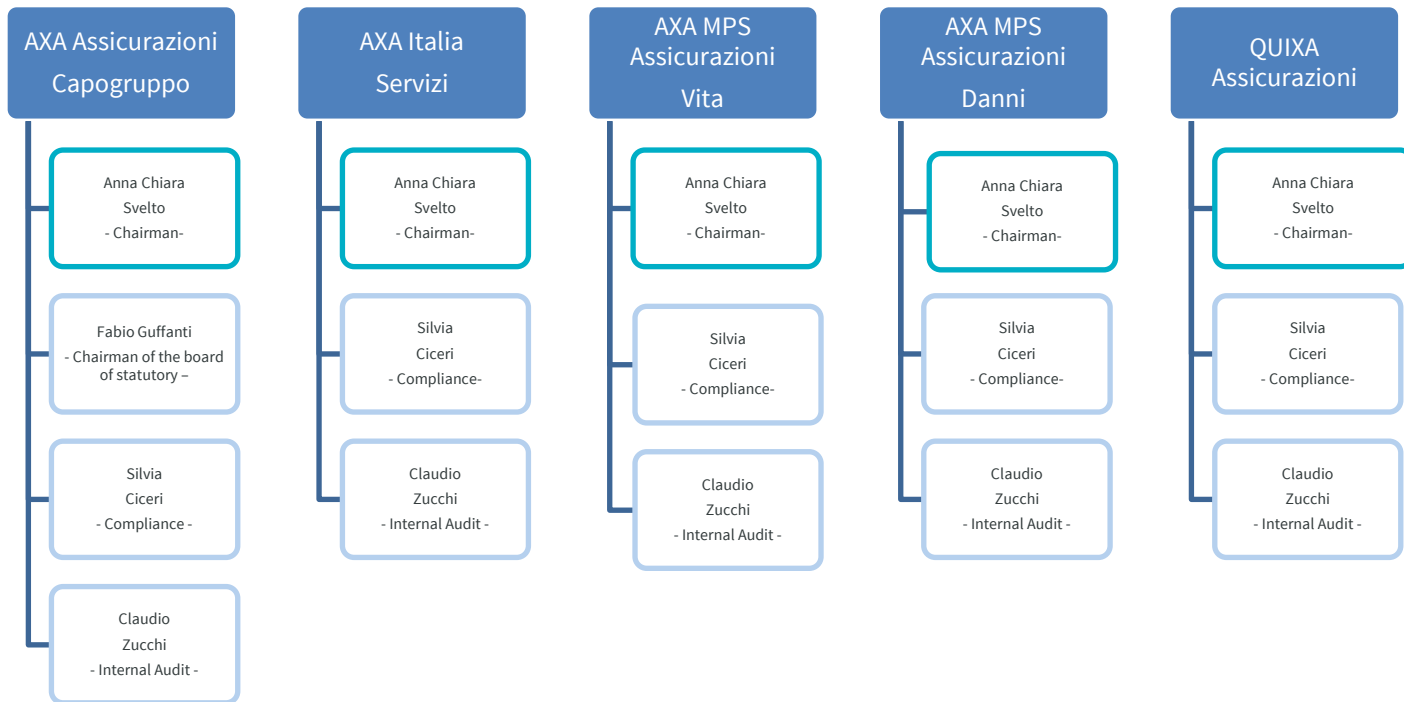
AXA Assicurazioni Capogruppo

Anna Chiara Svelto - Chairman-

Fabio Guffanti - Chairman of the board of statutory –

Silvia Ciceri - Compliance -

Claudio Zucchi - Internal Audit -

AXA Italia Servizi

Anna Chiara Svelto - Chairman-

Silvia Ciceri - Compliance-

Claudio Zucchi - Internal Audit -

AXA MPS Assicurazioni Vita

Anna Chiara Svelto - Chairman-

Silvia Ciceri - Compliance-

Claudio Zucchi - Internal Audit -

AXA MPS Assicurazioni Danni

Anna Chiara Svelto - Chairman-

Silvia Ciceri - Compliance-

Claudio Zucchi - Internal Audit -

QUIXA Assicurazioni

Anna Chiara Svelto - Chairman-

Silvia Ciceri - Compliance-

Claudio Zucchi - Internal Audit -